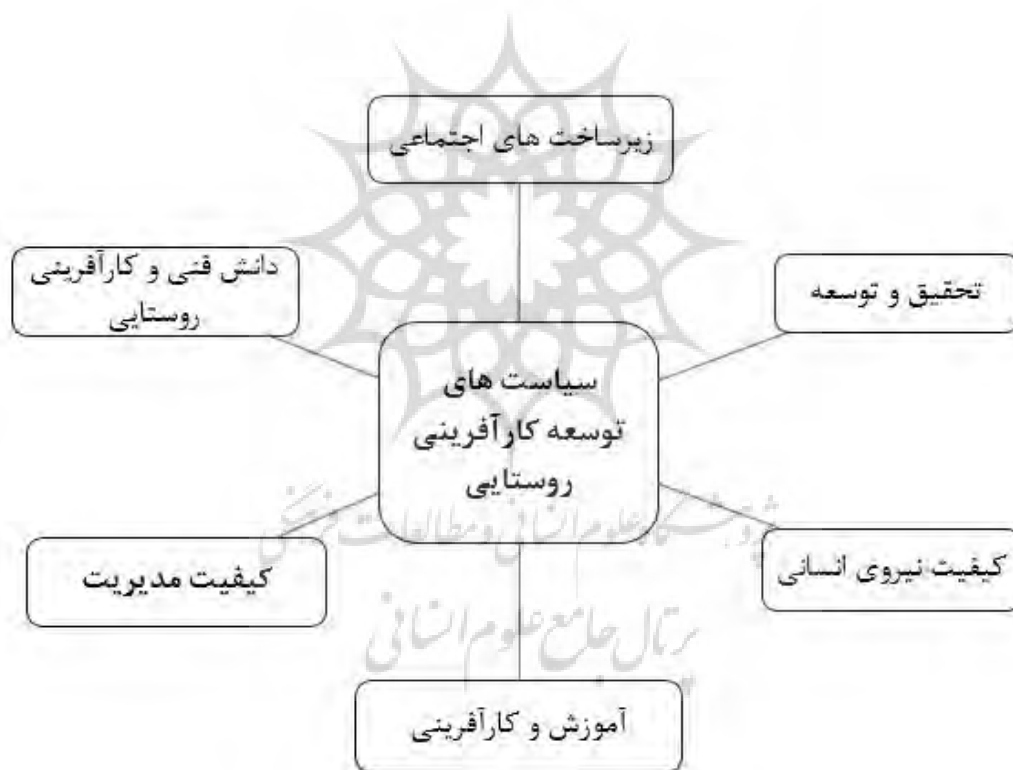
زیرساخت های اجتماعی

دانش فنی و کارآفرینی روستایی

تحقیق و توسعه

سیاست های توسعه کارآفرینی روستایی

کیفیت مدیریت

کیفیت نیروی انسانی

آموزش و کارآفرینی

پژوهشگاه علوم انسانی و مطالعات فرهنگی
پرتال جامع علوم انسانی